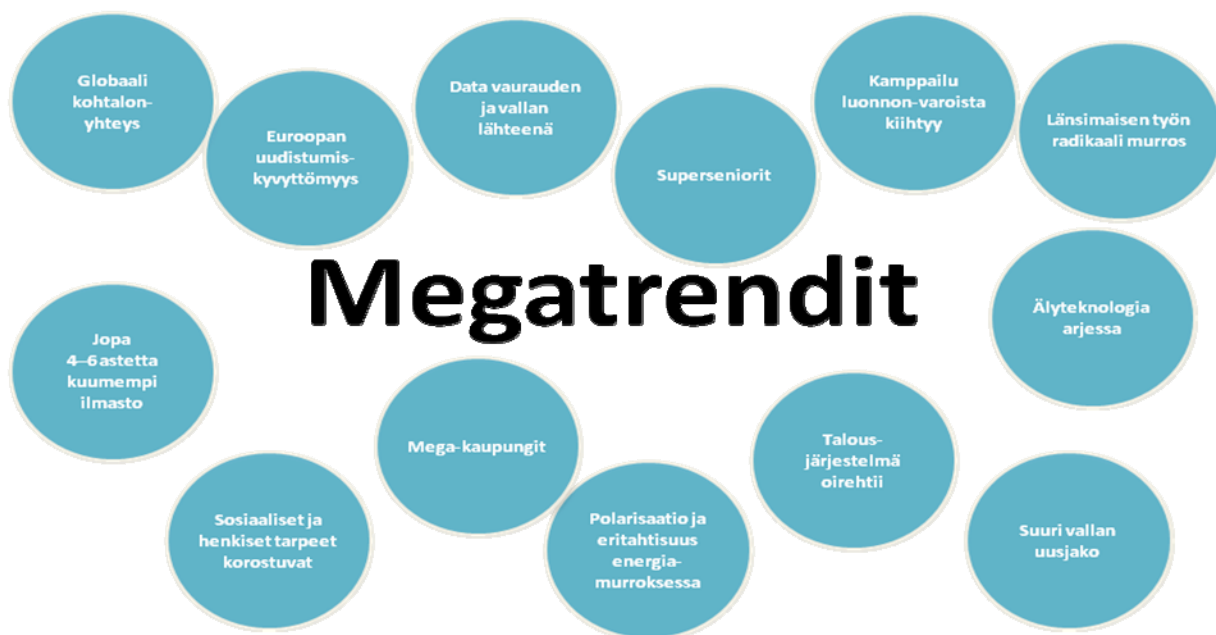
Globaali kohtalonyhteys

Euroopan uudistumiskyvyttömyys

Data vaurauden ja vallan lähteenä

Superseniorit

Kamppailu luonnon-varoista kiihtyy

Länsimaisen työn radikaali murros

Megatrendit

Älyteknologia arjessa

Jopa 4–6 astetta kuumempi ilmasto

Mega-kaupungit

Talous-järjestelmä oirehtii

Sosiaaliset ja henkiset tarpeet korostuvat

Polarisaatio ja eritahtisuus energiamurroksessa

Suuri vallan uusjako